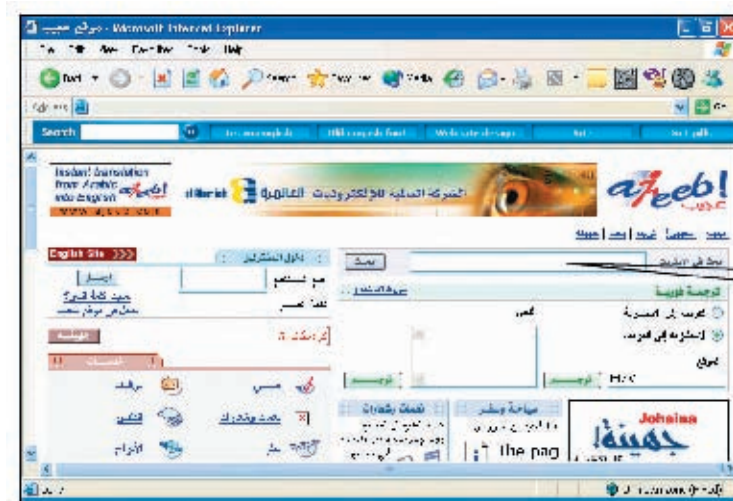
موقع عجيب - Microsoft Internet Explorer

Search

Instant translation from Arabic into English

عالمية

الشركة الدولية للإلكترونيات العالمية

ajeeb!
عجيب

English Site >>>

دخول المشتركين

ترجمة فورية

من العربية إلى الإنجليزية

من الإنجليزية إلى العربية

ترجم

ترجم

Johaina
جهينة

The pag

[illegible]